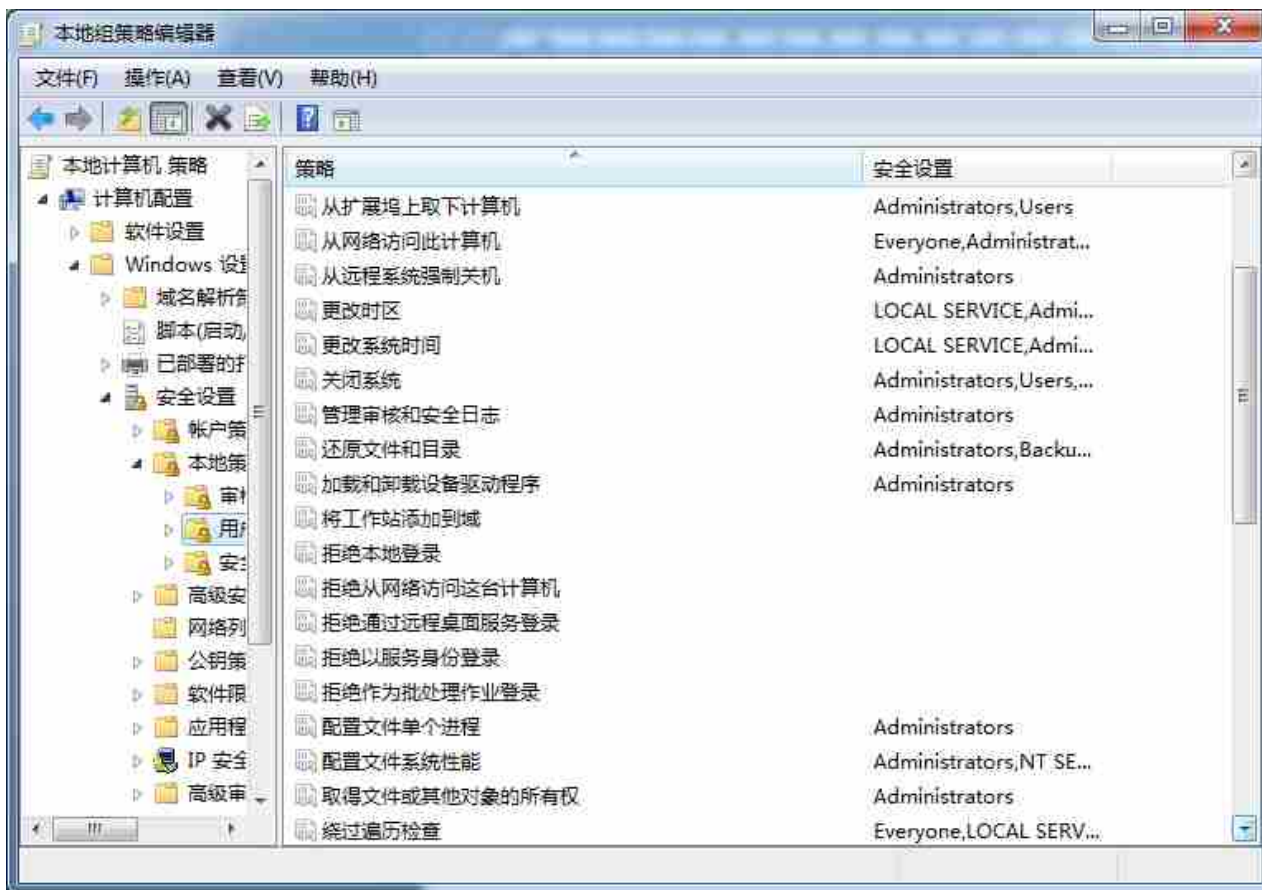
本地组策略编辑器

文件(F) 操作(A) 查看(V) 帮助(H)

本地计算机 策略
计算机配置
软件设置
Windows 设
域名解析
脚本(启动,
已部署的
安全设置
帐户策
本地策
审
用
安
高级安
网络列
公钥策
软件限
应用程
IP 安全
高级审

| 策略 | 安全设置 |
|---|---|
| 从扩展坞上取下计算机 | Administrators,Users |
| 从网络访问此计算机 | Everyone,Administrat... |
| 从远程系统强制关机 | Administrators |
| 更改时区 | LOCAL SERVICE,Admi... |
| 更改系统时间 | LOCAL SERVICE,Admi... |
| 关闭系统 | Administrators,Users,... |
| 管理审核和安全日志 | Administrators |
| 还原文件和目录 | Administrators,Backu... |
| 加载和卸载设备驱动程序 | Administrators |
| 将工作站添加到域 | |
| 拒绝本地登录 | |
| 拒绝从网络访问这台计算机 | |
| 拒绝通过远程桌面服务登录 | |
| 拒绝以服务身份登录 | |
| 拒绝作为批处理作业登录 | |
| 配置文件单个进程 | Administrators |
| 配置文件系统性能 | Administrators,NT SE... |
| 取得文件或其他对象的所有权 | Administrators |
| 绕过遍历检查 | Everyone,LOCAL SERV... |